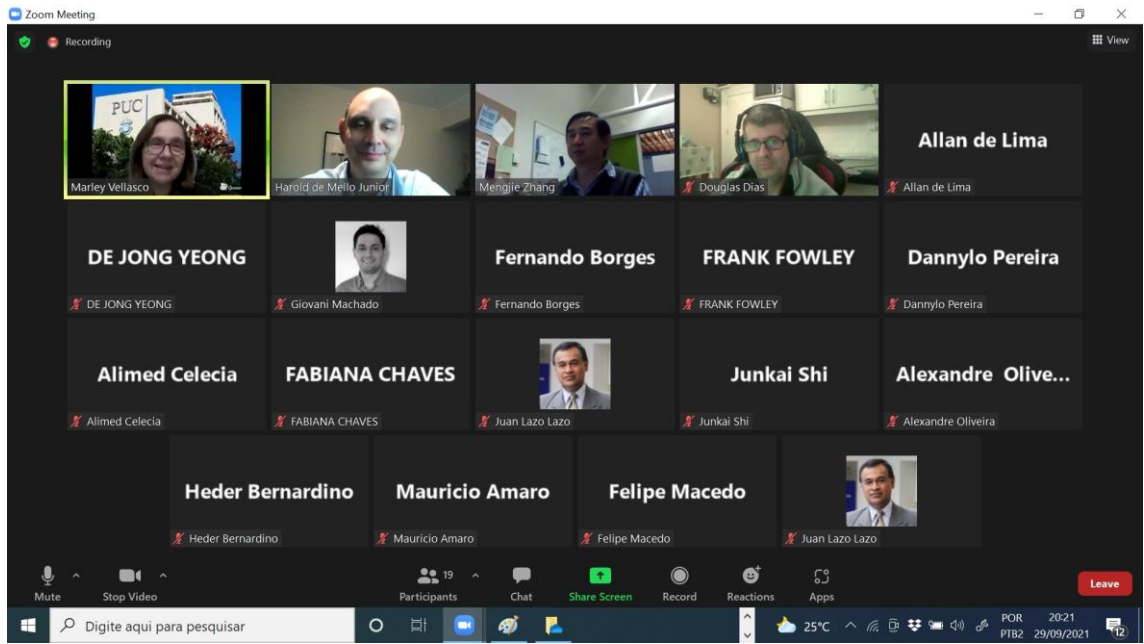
Zoom Meeting

Recording

View

PUC

Marley Vellasco

Harold de Mello Junior

Mengjie Zhang

Douglas Dias

Allan de Lima

Allan de Lima

DE JONG YEONG

DE JONG YEONG

Giovani Machado

Fernando Borges

Fernando Borges

FRANK FOWLEY

FRANK FOWLEY

Dannylo Pereira

Dannylo Pereira

Alimed Celecia

Alimed Celecia

FABIANA CHAVES

FABIANA CHAVES

Juan Lazo Lazo

Junkai Shi

Junkai Shi

Alexandre Olive...

Alexandre Oliveira

Heder Bernardino

Heder Bernardino

Mauricio Amaro

Mauricio Amaro

Felipe Macedo

Felipe Macedo

Juan Lazo Lazo

Mute

Stop Video

19

Participants

Chat

Share Screen

Record

Reactions

Apps

Leave

Digite aqui para pesquisar

25°C

POR PTB2

20:21 29/09/2021

12